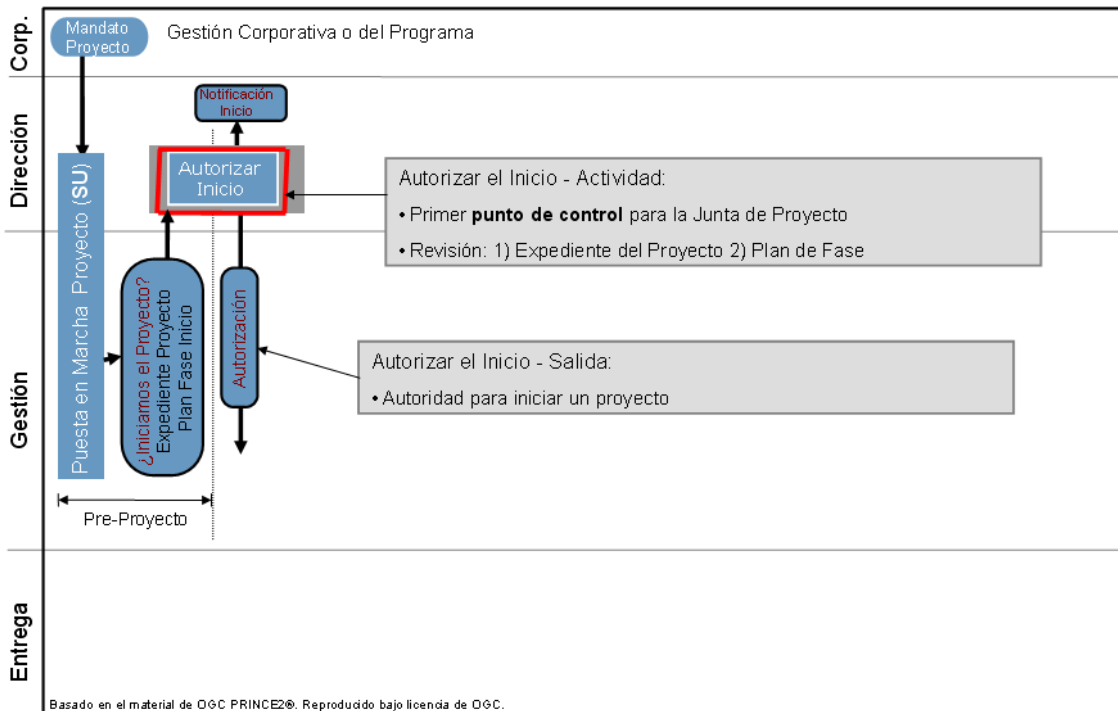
Corp.

Mandato Proyecto

Gestión Corporativa o del Programa

Dirección

Notificación Inicio

Autorizar Inicio

Autorizar el Inicio - Actividad:

• Primer **punto de control** para la Junta de Proyecto

• Revisión: 1) Expediente del Proyecto 2) Plan de Fase

Gestión

Puesta en Marcha Proyecto (SU)

¿Iniciamos el Proyecto? Expediente Proyecto Plan Fase Inicio

Autorización

Autorizar el Inicio - Salida:

• Autoridad para iniciar un proyecto

Pre-Proyecto

Entrega

Basado en el material de OGC PRINCE2®. Reproducido bajo licencia de OGC.